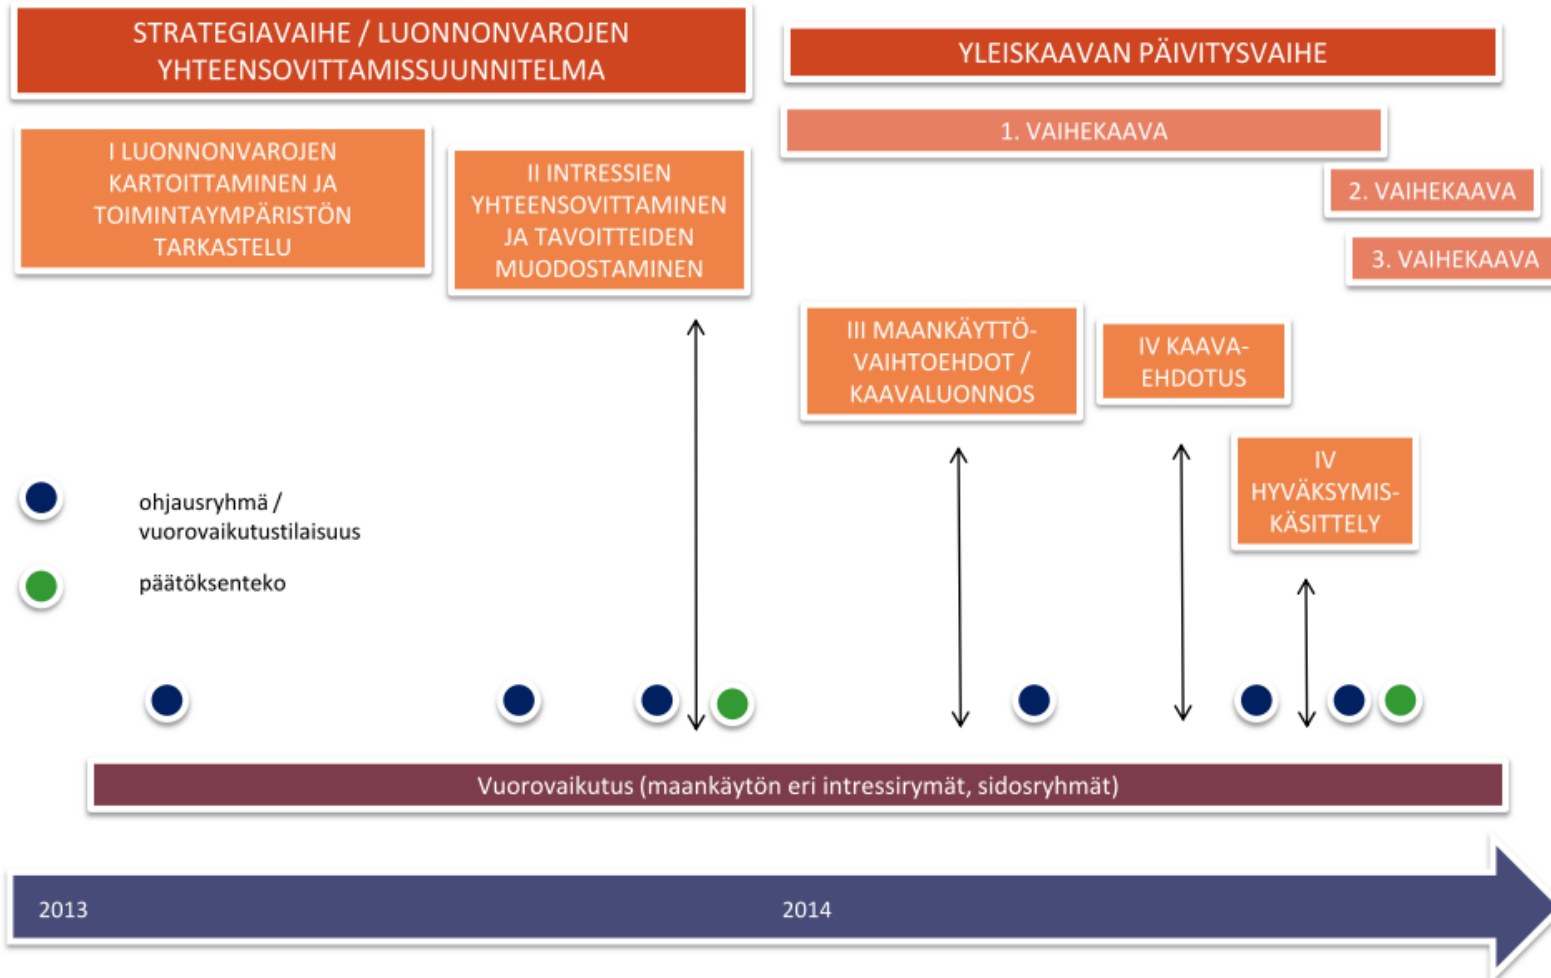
STRATEGIAVAIHE / LUONNONVAROJEN YHTEENSOVITTAMISSUUNNITELMA

YLEISKAAVAN PÄIVITYSVAIHE

1. VAIHEKAAVA

2. VAIHEKAAVA

3. VAIHEKAAVA

I LUONNONVAROJEN KARTOITTAMINEN JA TOIMINTAYMPÄRISTÖN TARKASTELU

II INTRESSIEN YHTEENSOVITTAMINEN JA TAVOITTEIDEN MUODOSTAMINEN

III MAANKÄYTTÖ-VAIHTOEHDOT / KAAVALUONNOS

IV KAAVA-EHDOTUS

IV HYVÄKSYMIS-KÄSITTELY

ohjausryhmä / vuorovaikutustilaisuus

päätöksenteko

Vuorovaikutus (maankäytön eri intressirymät, sidosryhmät)

2013

2014